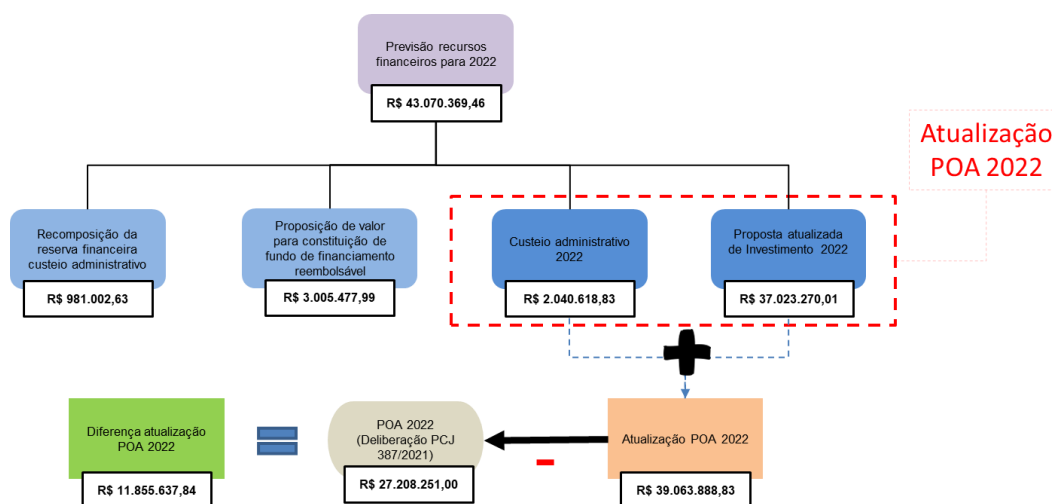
Previsão recursos financeiros para 2022

R$ 43.070.369,46

Atualização POA 2022

Recomposição da reserva financeira custeio administrativo

R$ 981.002,63

Proposição de valor para constituição de fundo de financiamento reembolsável

R$ 3.005.477,99

Custeio administrativo 2022

R$ 2.040.618,83

Proposta atualizada de Investimento 2022

R$ 37.023.270,01

Diferença atualização POA 2022

R$ 11.855.637,84

POA 2022 (Deliberação PCJ 387/2021)

R$ 27.208.251,00

Atualização POA 2022

R$ 39.063.888,83